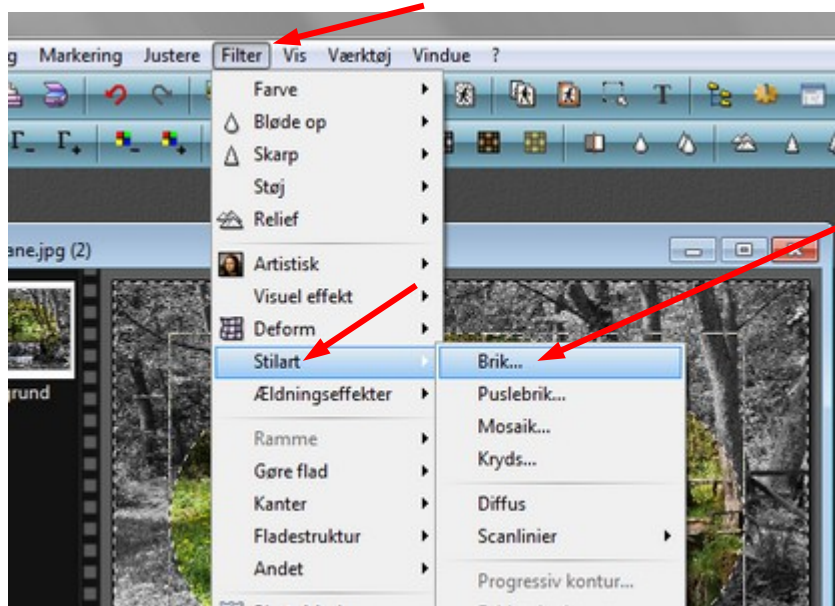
g Markering Justere Filter Vis Værktøj Vindue ?

Farve
Bløde op
Skarp
Støj
Relief
Artistisk
Visuel effekt
Deform
Stilart
Ældningseffekter
Ramme
Gøre flad
Kanter
Fladestruktur
Andet

Brik...
Puslebrik...
Mosaik...
Kryds...
Diffus
Scanlinier
Progressiv kontur...

ane.jpg (2)

grund